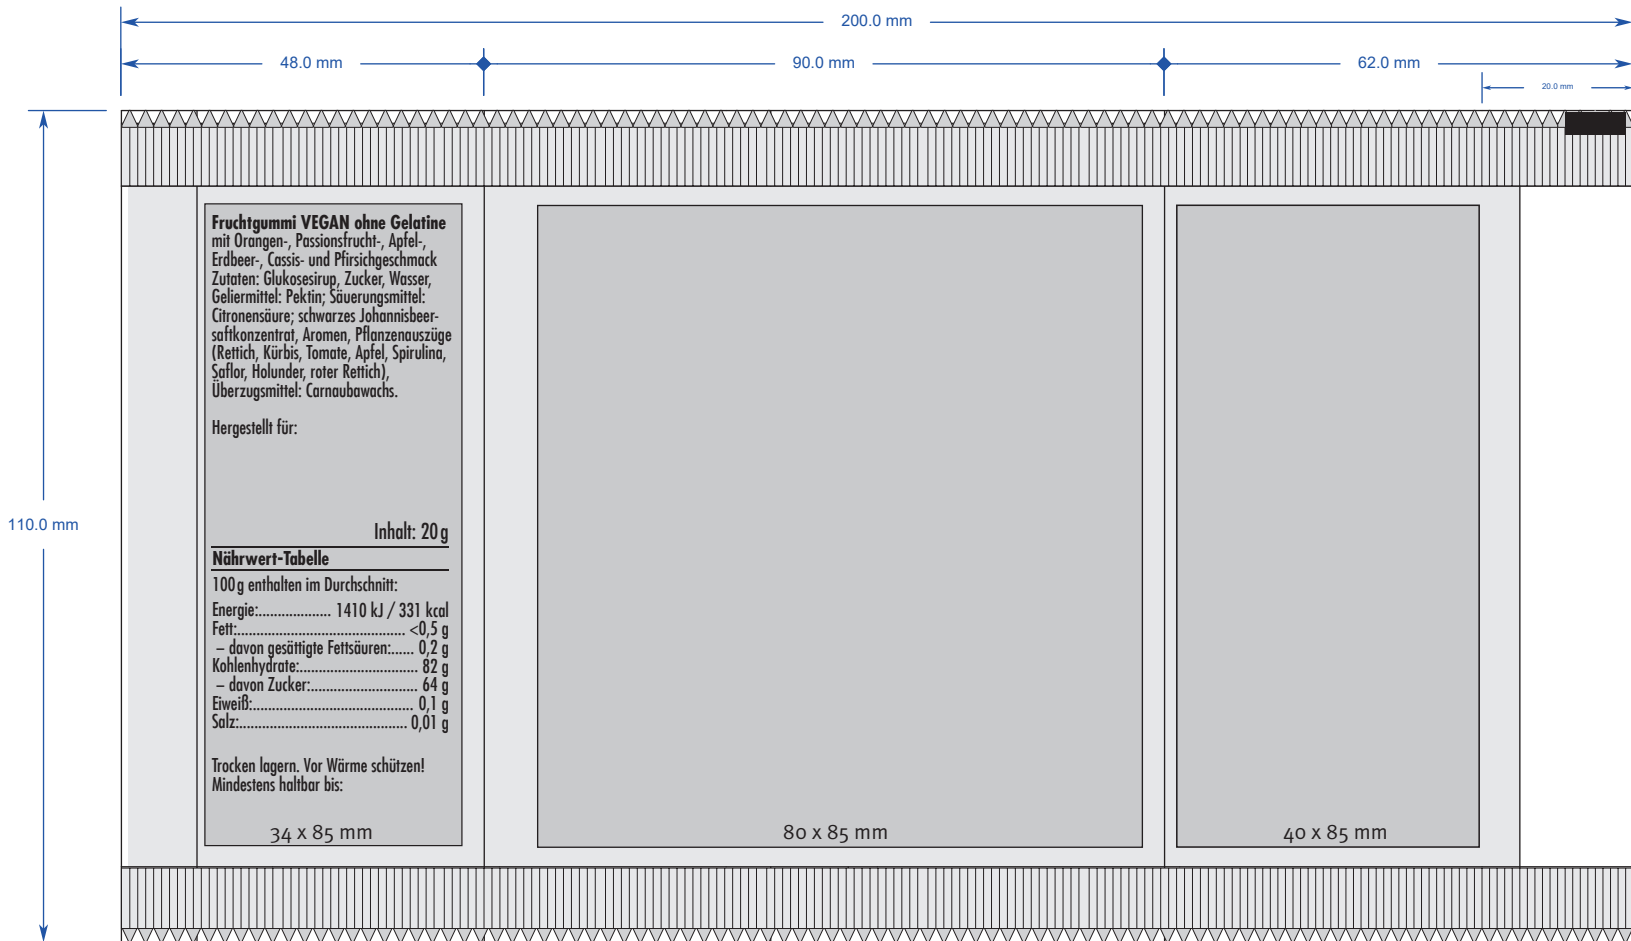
200.0 mm

48.0 mm

90.0 mm

62.0 mm

20.0 mm

110.0 mm

**Fruchtgummi VEGAN ohne Gelatine**
mit Orangen-, Passionsfrucht-, Apfel-, Erdbeer-, Cassis- und Pfirsichgeschmack
Zutaten: Glukosesirup, Zucker, Wasser, Geliermittel: Pektin; Säuerungsmittel: Citronensäure; schwarzes Johannisbeersaftkonzentrat, Aromen, Pflanzenauszüge (Rettich, Kürbis, Tomate, Apfel, Spirulina, Saflor, Holunder, roter Rettich), Überzugsmittel: Carnaubawachs.

Hergestellt für:

Inhalt: 20 g

**Nährwert-Tabelle**

100 g enthalten im Durchschnitt:

Energie:.................. 1410 kJ / 331 kcal
Fett:.......................................... <0,5 g
– davon gesättigte Fettsäuren:...... 0,2 g
Kohlenhydrate:............................. 82 g
– davon Zucker:........................... 64 g
Eiweiß:........................................ 0,1 g
Salz:.......................................... 0,01 g

Trocken lagern. Vor Wärme schützen!
Mindestens haltbar bis:

34 x 85 mm

80 x 85 mm

40 x 85 mm